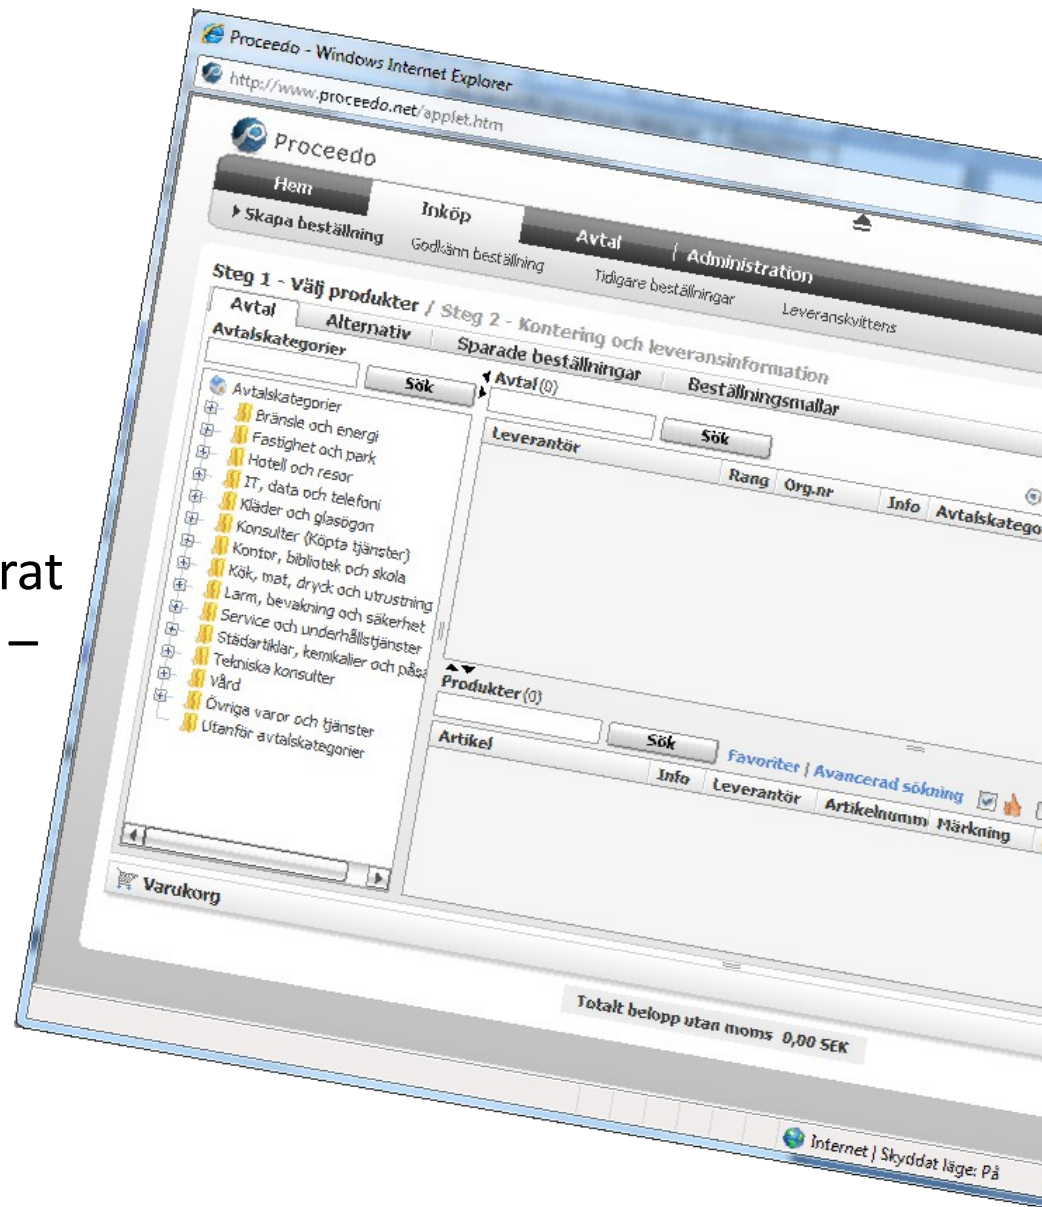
Proceedo - Windows Internet Explorer

http://www.proceedo.net/applet.htm

Proceedo

Hem

Inköp

Avtal

Administration

Skapa beställning

Godkänn beställning

Tidigare beställningar

Leveranskvittens

Steg 1 - Välj produkter / Steg 2 - Kontering och leveransinformation

Avtal

Alternativ

Sparade beställningar

Beställningsmallar

Avtalskategorier

Sök

Avtalskategorier
Bränsle och energi
Fastighet och park
Hotell och resor
IT, data och telefoni
Kläder och glasögon
Konsulter (Köpta tjänster)
Kontor, bibliotek och skola
Kök, mat, dryck och utrustning
Larm, bevakning och säkerhet
Service och underhållstjänster
Städartiklar, kemikalier och påsa
Tekniska konsulter
Vård
Övriga varor och tjänster
Utanför avtalskategorier

Avtal (0)

Sök

| Leverantör | Rang | Org.nr | Info | Avtalskatego |
|---|---|---|---|---|

Produkter (0)

Sök

Favoriter | Avancerad sökning

| Artikel | Info | Leverantör | Artikelnumm | Märkning |
|---|---|---|---|---|

Varukorg

Totalt belopp utan moms 0,00 SEK

Internet | Skyddat läge: På

rat

–